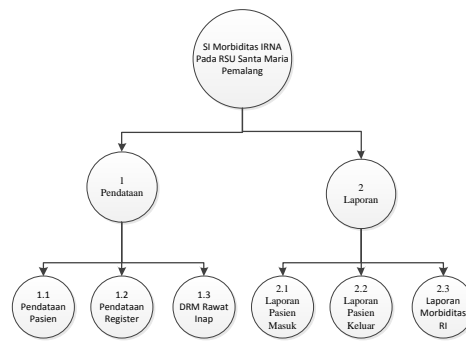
SI Morbiditas IRNA Pada RSU Santa Maria Pemalang

1
Pendataan

2
Laporan

1.1
Pendataan Pasien

1.2
Pendataan Register

1.3
DRM Rawat Inap

2.1
Laporan Pasien Masuk

2.2
Laporan Pasien Keluar

2.3
Laporan Morbiditas RI